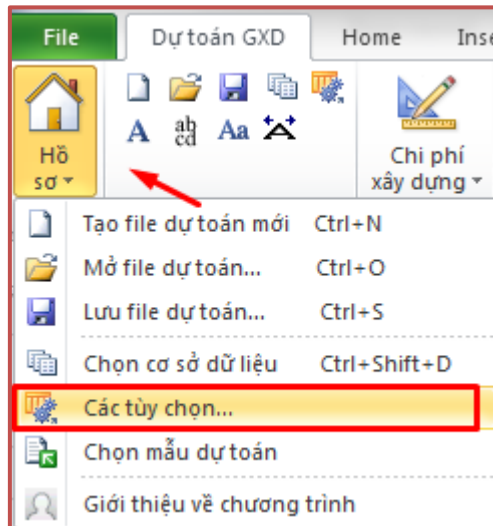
File
Dự toán GXD
Home
Inse

Hồ sơ

Chi phí xây dựng

Tạo file dự toán mới Ctrl+N
Mở file dự toán... Ctrl+O
Lưu file dự toán... Ctrl+S
Chọn cơ sở dữ liệu Ctrl+Shift+D
Các tùy chọn...
Chọn mẫu dự toán
Giới thiệu về chương trình